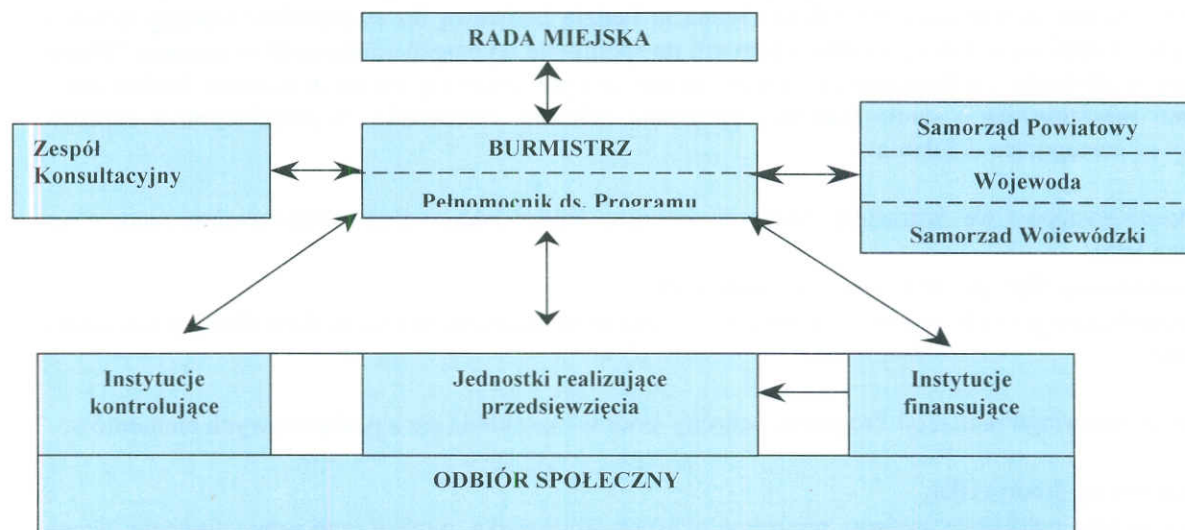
RADA MIEJSKA

Zespół Konsultacyjny

BURMISTRZ

Pełnomocnik ds. Programu

Samorząd Powiatowy

Wojewoda

Samorząd Wojewódzki

Instytucje kontrolujące

Jednostki realizujące przedsięwzięcia

Instytucje finansujące

ODBIÓR SPOŁECZNY